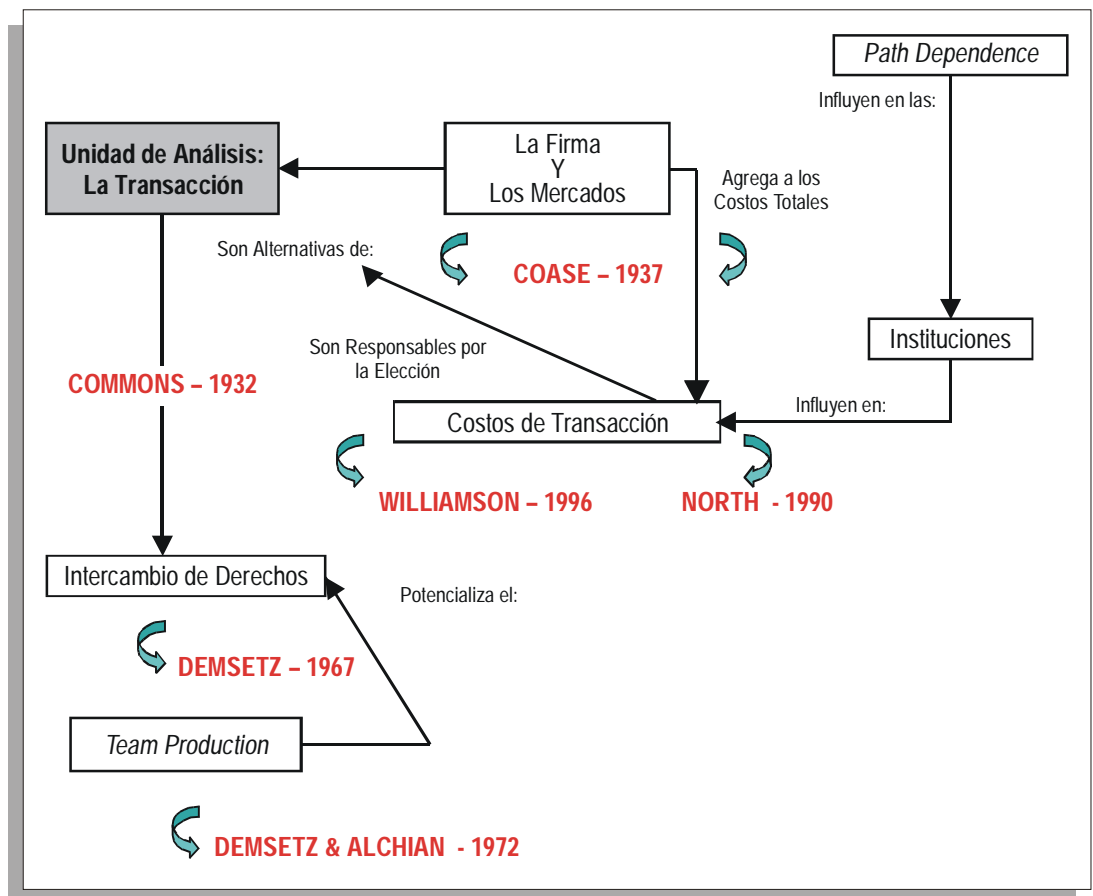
Path Dependence

Influyen en las:

Unidad de Análisis: La Transacción

La Firma
Y
Los Mercados

Agrega a los Costos Totales

Son Alternativas de:

COASE – 1937

Instituciones

Son Responsables por la Elección

COMMONS – 1932

Influyen en:

Costos de Transacción

WILLIAMSON – 1996

NORTH - 1990

Intercambio de Derechos

Potencializa el:

DEMSETZ – 1967

Team Production

DEMSETZ & ALCHIAN - 1972